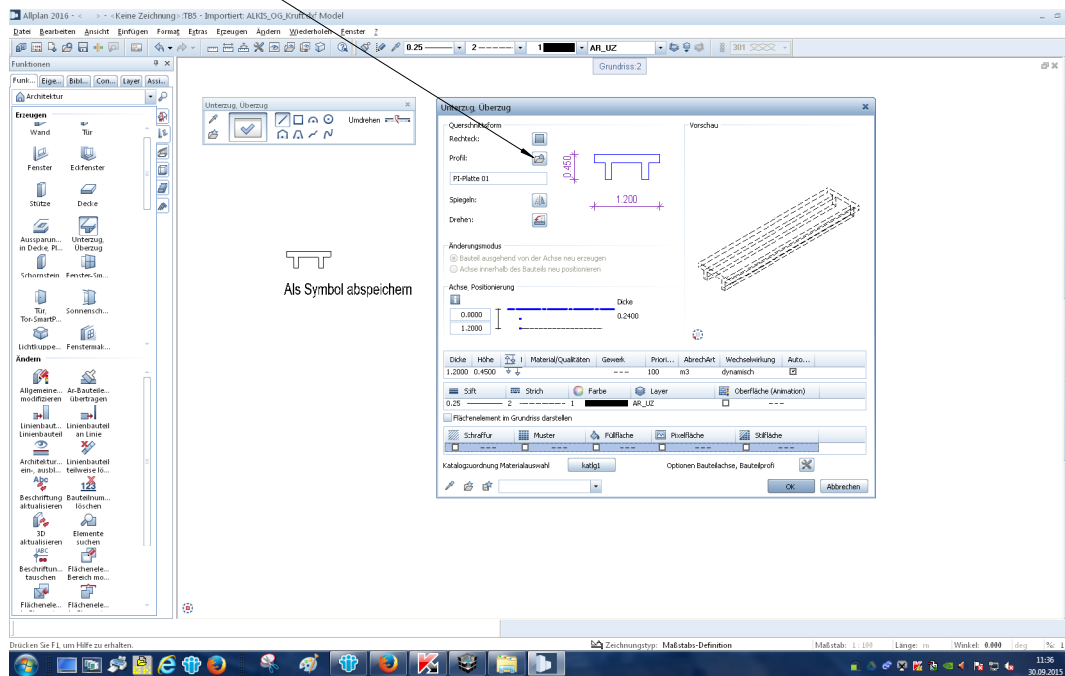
Allplan 2016 - <Keine Zeichnung> :TB5 - Importiert: ALKIS_OG_Kruft.dxf Model

Datei Bearbeiten Ansicht Einfügen Format Extras Erzeugen Ändern Wiederholen Fenster ?

0.25 2 1 AR_UZ 301

Grundriss:2

Funktionen

Funk... Eige... Bibl... Con... Layer Assi...

Architektur

Erzeugen

Wand Tür

Fenster Eckfenster

Stütze Decke

Ausssparun... in Decke, Pl... Unterzug, Überzug

Schornstein Fenster-Sm...

Tür, Tor-SmartP... Sonnensch...

Lichtkuppe... Fenstermak...

Ändern

Allgemeine... modifizieren Ar-Bauteile... übertragen

Linienbaut... Linienbauteil Linienbauteil an Linie

Architektur... ein-, ausbl... Linienbauteil teilweise lö...

Beschriftung aktualisieren Bauteilnum... löschen

3D aktualisieren Elemente suchen

Beschriftun... tauschen Flächenele... Bereich mo...

Flächenele... Flächenele...

Unterzug, Überzug

Umdrehen

Als Symbol abspeichern

Unterzug, Überzug

Querschnittsform

Rechteck:

Profil:

PI-Platte 01

Spiegeln:

Drehen:

0.450

1.200

Vorschau

Änderungsmodus

Bauteil ausgehend von der Achse neu erzeugen

Achse innerhalb des Bauteils neu positionieren

Achse, Positionierung

0.0000

1.2000

Dicke

0.2400

| Dicke | Höhe | | Material/Qualitäten | Gewerk | Priori... | AbrechArt | Wechselwirkung | Auto... |
|---|---|---|---|---|---|---|---|---|
| 1.2000 | 0.4500 | | | --- | 100 | m3 | dynamisch | |

| Stift | Strich | Farbe | Layer | Oberfläche (Animation) |
|---|---|---|---|---|
| 0.25 | 2 | 1 | AR_UZ | --- |

Flächenelement im Grundriss darstellen

| Schraffur | Muster | Füllfläche | Pixelfläche | Stilfläche |
|---|---|---|---|---|
| --- | --- | --- | --- | --- |

Katalogzuordnung Materialauswahl katlg1 Optionen Bauteilachse, Bauteilprofil

OK Abbrechen

Drücken Sie F1, um Hilfe zu erhalten.

Zeichnungstyp: Maßstabs-Definition Maßstab: 1 : 100 Länge: m Winkel: 0.000 deg %: 1

11:36
30.09.2015